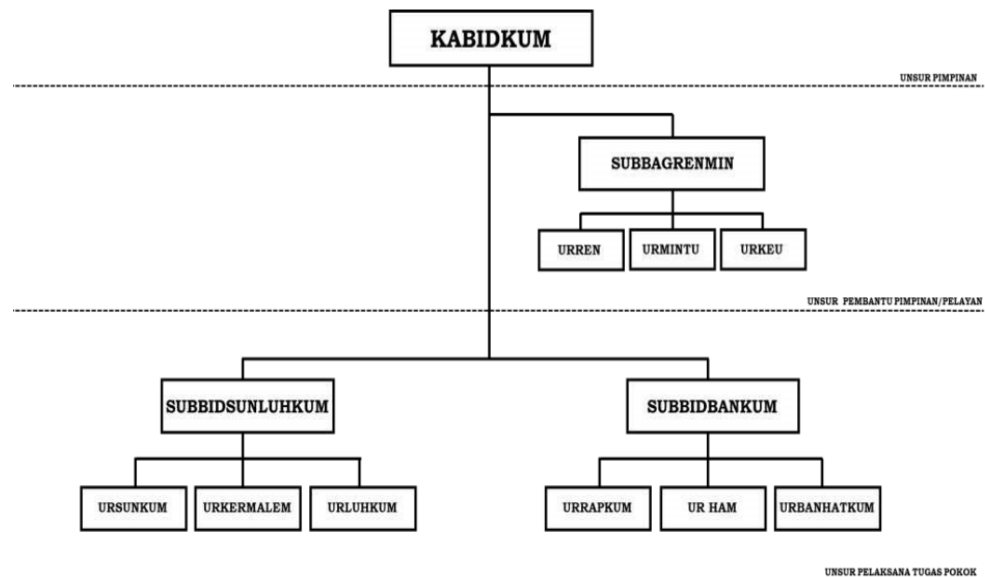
KABIDKUM

UNSUR PIMPINAN

SUBBAGRENMIN

URREN

URMINTU

URKEU

UNSUR PEMBANTU PIMPINAN/PELAYAN

SUBBIDSUNLUHKUM

URSUNKUM

URKERMALEM

URLUHKUM

SUBBIDBANKUM

URRAPKUM

UR HAM

URBANHATKUM

UNSUR PELAKSANA TUGAS POKOK